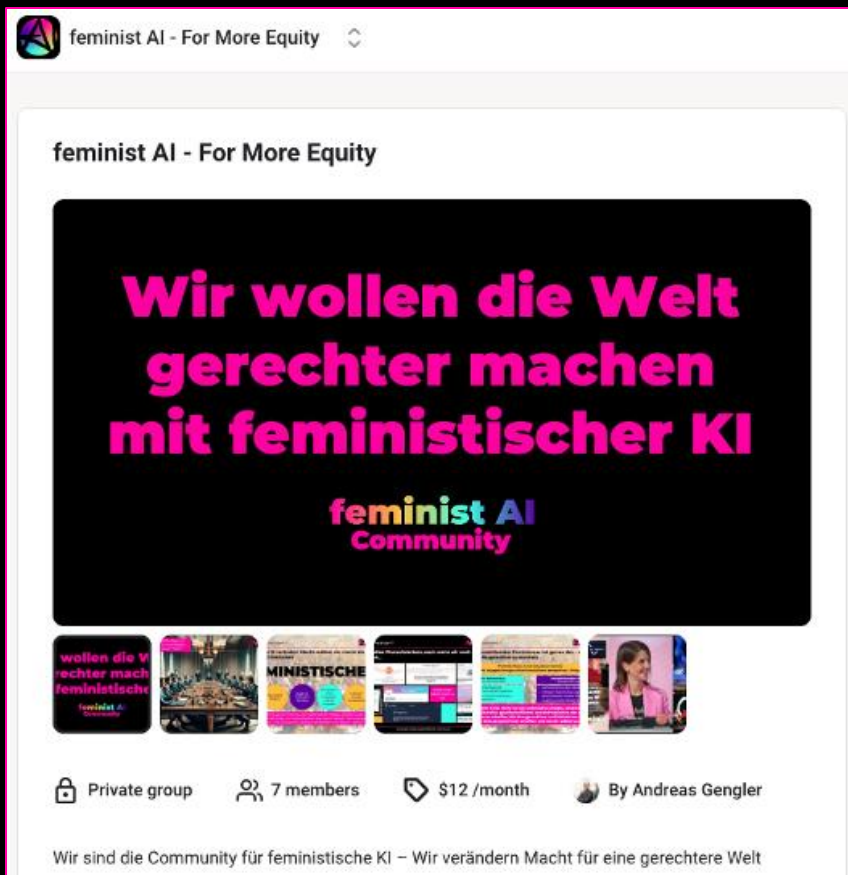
feminist AI - For More Equity

feminist AI - For More Equity

Wir wollen die Welt gerechter machen mit feministischer KI

feminist AI
Community

wollen die W
rechter mach
feministisch
feminist AI
Community

MINISTISCHE

Private group
7 members
$12 /month
By Andreas Gengler

Wir sind die Community für feministische KI – Wir verändern Macht für eine gerechtere Welt